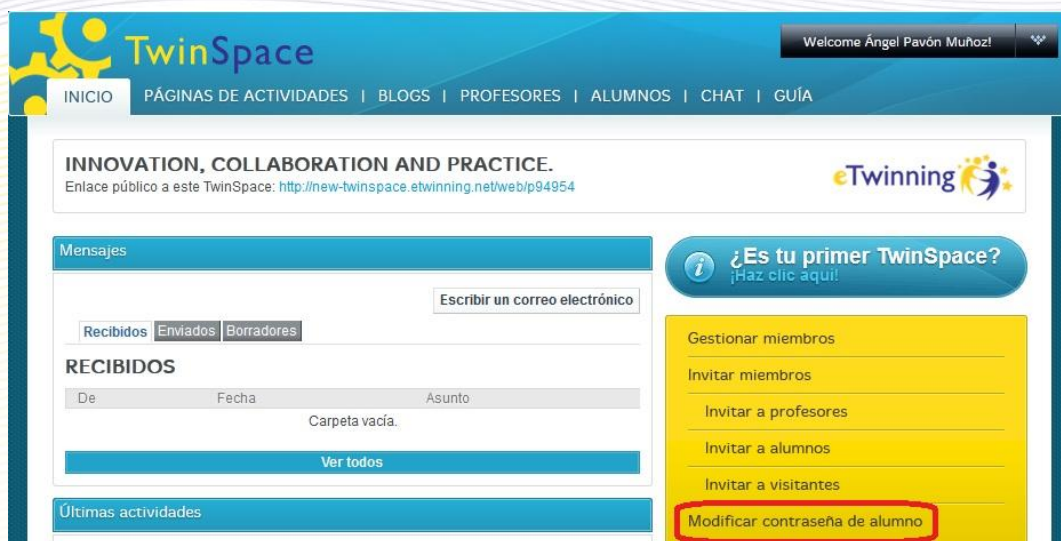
TwinSpace

Welcome Ángel Pavón Muñoz!

INICIO PÁGINAS DE ACTIVIDADES | BLOGS | PROFESORES | ALUMNOS | CHAT | GUÍA

INNOVATION, COLLABORATION AND PRACTICE.

Enlace público a este TwinSpace: http://new-twinspace.etwinning.net/web/p94954

eTwinning

Mensajes

Escribir un correo electrónico

Recibidos Enviados Borradores

RECIBIDOS

| De | Fecha | Asunto |
|---|---|---|
| Carpeta vacía. | | |

Ver todos

Últimas actividades

¿Es tu primer TwinSpace?
¡Haz clic aquí!

Gestionar miembros

Invitar miembros

Invitar a profesores

Invitar a alumnos

Invitar a visitantes

Modificar contraseña de alumno